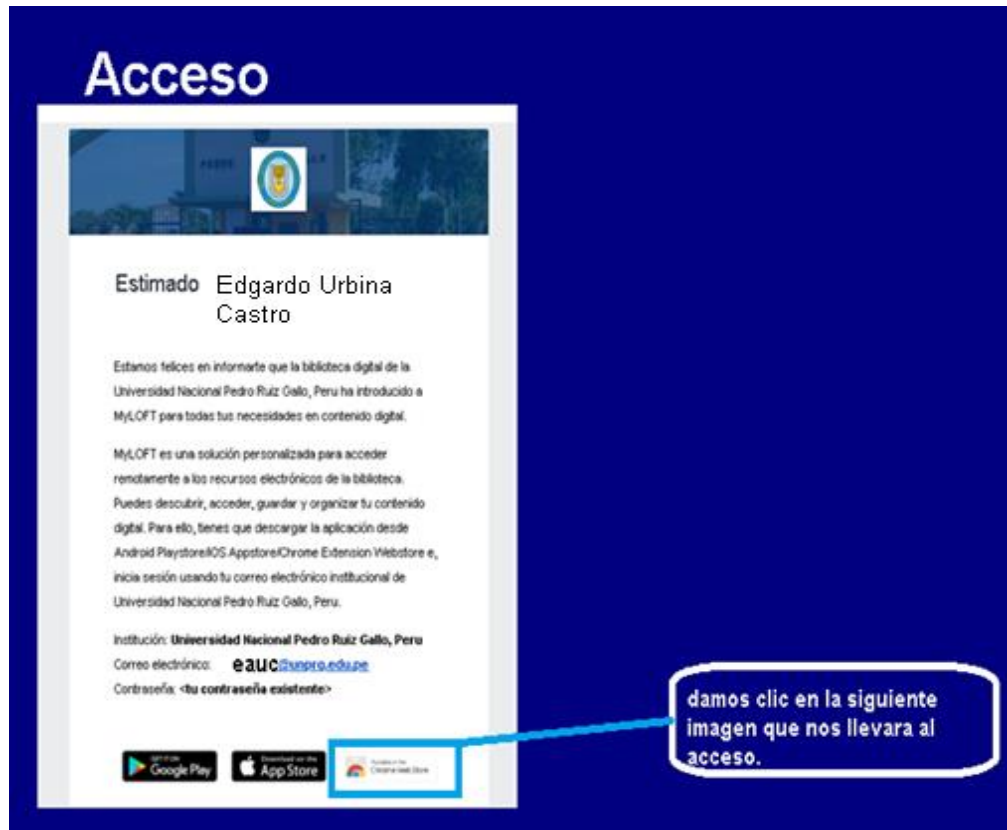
Acceso

Estimado Edgardo Urbina Castro

Estamos felices en informarte que la biblioteca digital de la Universidad Nacional Pedro Ruiz Gallo, Peru ha introducido a MyLOFT para todas tus necesidades en contenido digital.

MyLOFT es una solución personalizada para acceder remotamente a los recursos electrónicos de la biblioteca. Puedes descubrir, acceder, guardar y organizar tu contenido digital. Para ello, tienes que descargar la aplicación desde Android Playstore/iOS Appstore/Chrome Extension Webstore e, inicia sesión usando tu correo electrónico institucional de Universidad Nacional Pedro Ruiz Gallo, Peru.

Institución: Universidad Nacional Pedro Ruiz Gallo, Peru
Correo electrónico: eauc@unprg.edu.pe
Contraseña: <tu contraseña existente>

GET IT ON Google Play

Download on the App Store

Available in the Chrome Web Store

damos clic en la siguiente imagen que nos llevara al acceso.